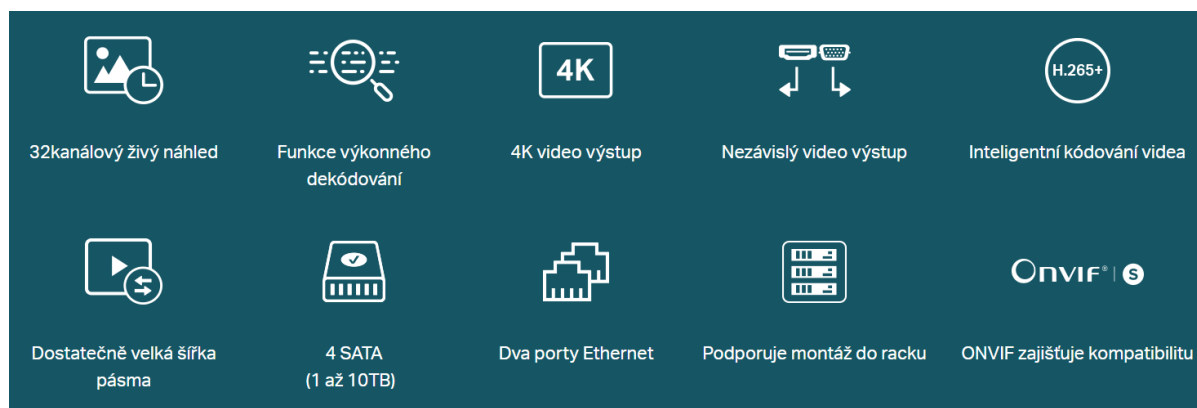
32kanálový živý náhled

Funkce výkonného dekódování

4K

4K video výstup

Nezávislý video výstup

H.265+

Inteligentní kódování videa

Dostatečně velká šířka pásma

4 SATA
(1 až 10TB)

Dva porty Ethernet

Podporuje montáž do racku

ONVIF® | S

ONVIF zajišťuje kompatibilitu